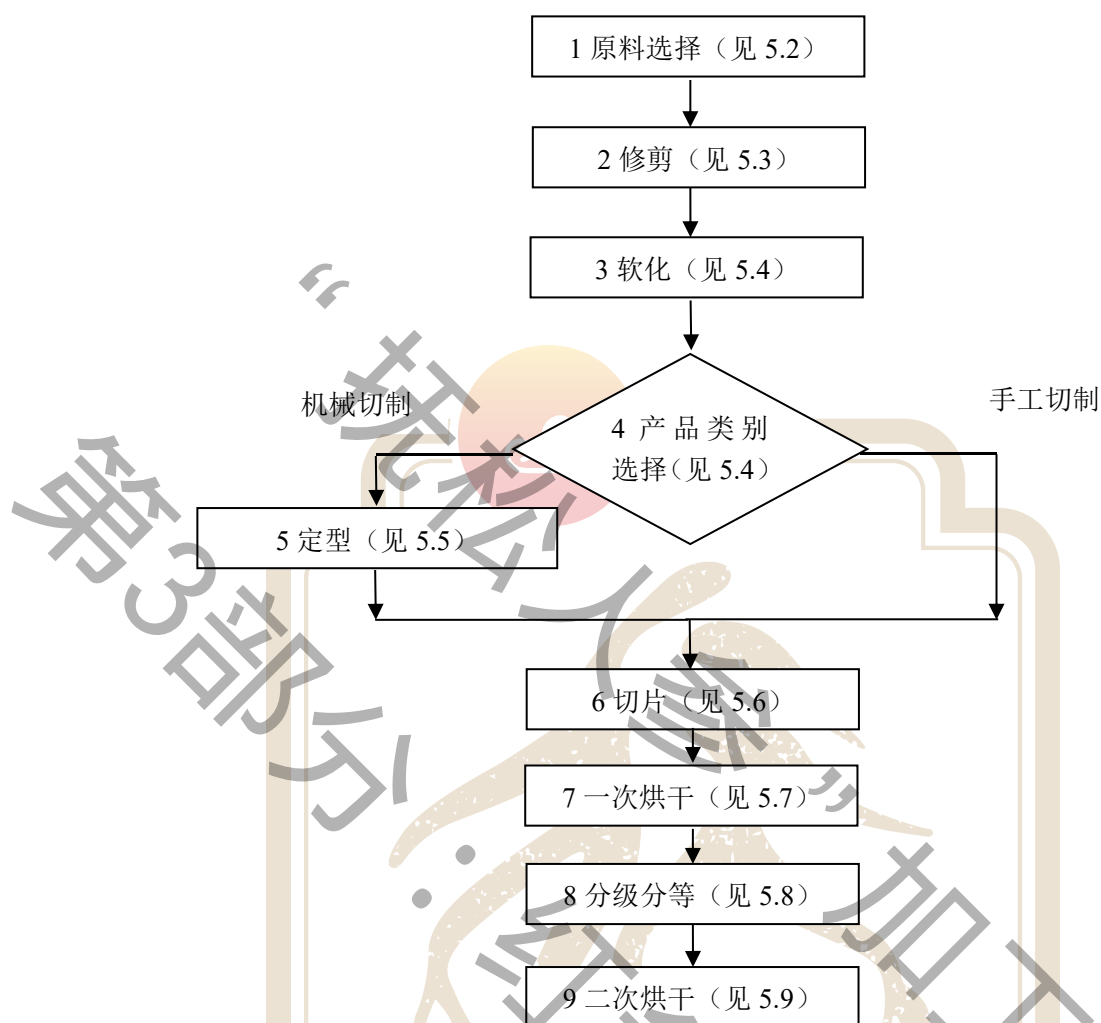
1 原料选择（见 5.2）

2 修剪（见 5.3）

3 软化（见 5.4）

机械切制

4 产品类别选择（见 5.4）

手工切制

5 定型（见 5.5）

6 切片（见 5.6）

7 一次烘干（见 5.7）

8 分级分等（见 5.8）

9 二次烘干（见 5.9）

第3部分：“抚松人参”加工